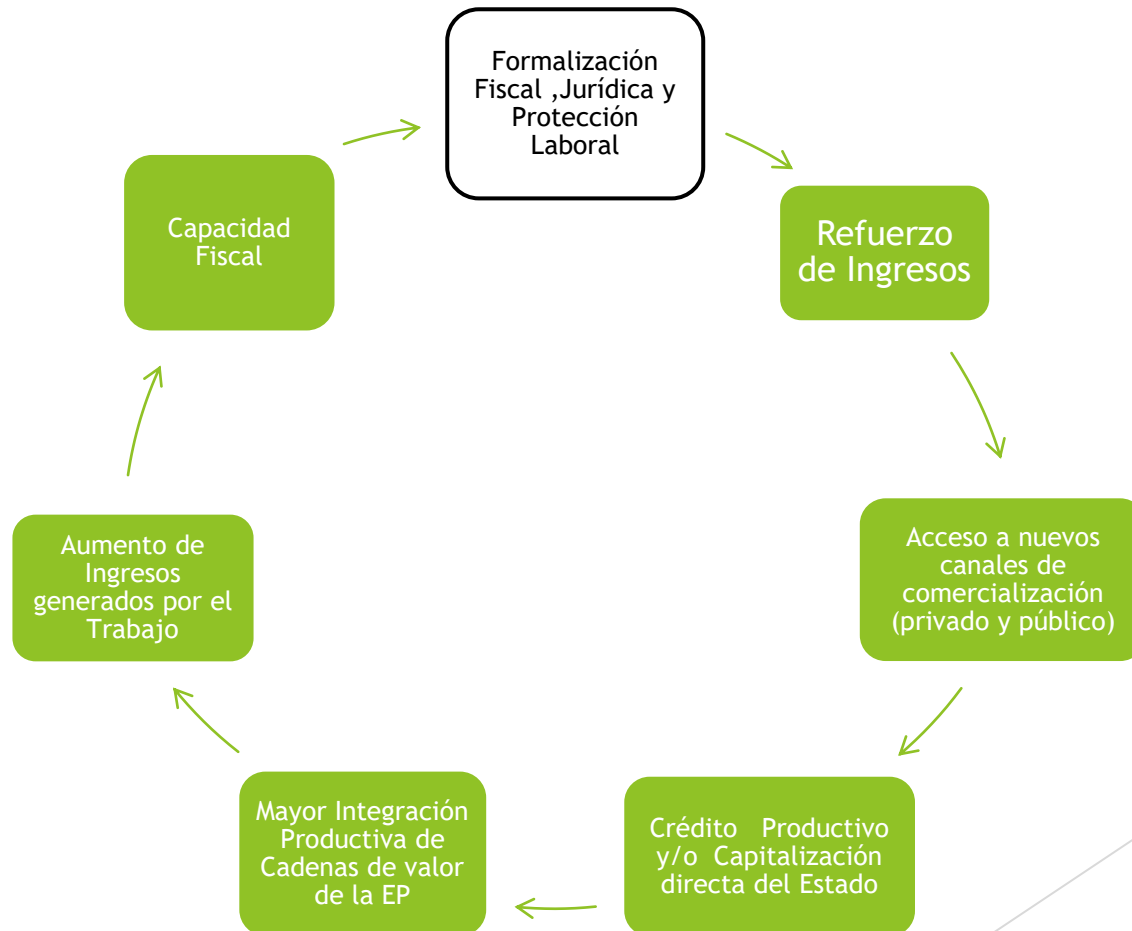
Formalización Fiscal ,Jurídica y Protección Laboral

Refuerzo de Ingresos

Acceso a nuevos canales de comercialización (privado y público)

Crédito Productivo y/o Capitalización directa del Estado

Mayor Integración Productiva de Cadenas de valor de la EP

Aumento de Ingresos generados por el Trabajo

Capacidad Fiscal